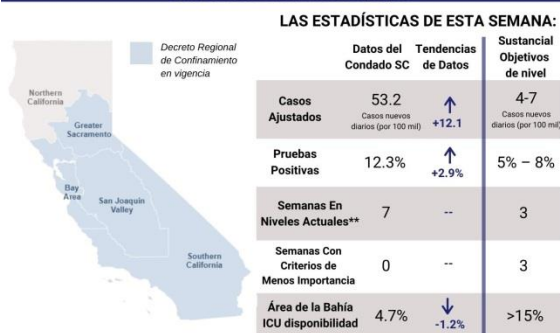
LAS ESTADÍSTICAS DE ESTA SEMANA:

Decreto Regional de Confinamiento en vigencia

Northern California

Greater Sacramento

Bay Area

San Joaquin Valley

Southern California

| | Datos del Condado SC | Tendencias de Datos | Sustancial Objetivos de nivel |
|---|---|---|---|
| Casos Ajustados | 53.2 Casos nuevos diarios (por 100 mil) | ↑ +12.1 | 4-7 Casos nuevos diarios (por 100 mil) |
| Pruebas Positivas | 12.3% | ↑ +2.9% | 5% – 8% |
| Semanas En Niveles Actuales** | 7 | -- | 3 |
| Semanas Con Criterios de Menos Importancia | 0 | -- | 3 |
| Área de la Bahía ICU disponibilidad | 4.7% | ↓ -1.2% | >15% |